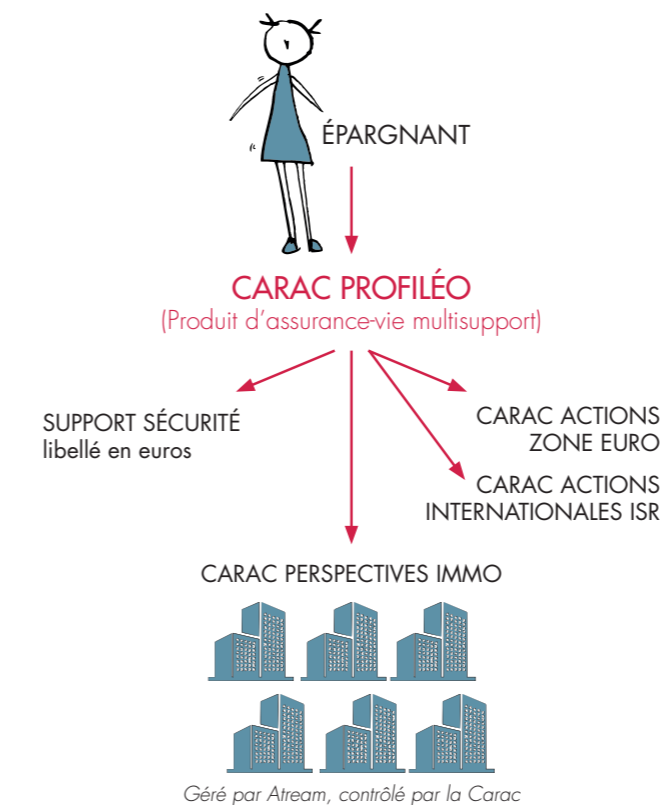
ÉPARGNANT

CARAC PROFILÉO
(Produit d'assurance-vie multisupport)

SUPPORT SÉCURITÉ
libellé en euros

CARAC ACTIONS
ZONE EURO

CARAC ACTIONS
INTERNATIONALES ISR

CARAC PERSPECTIVES IMMO

Géré par Atream, contrôlé par la Carac